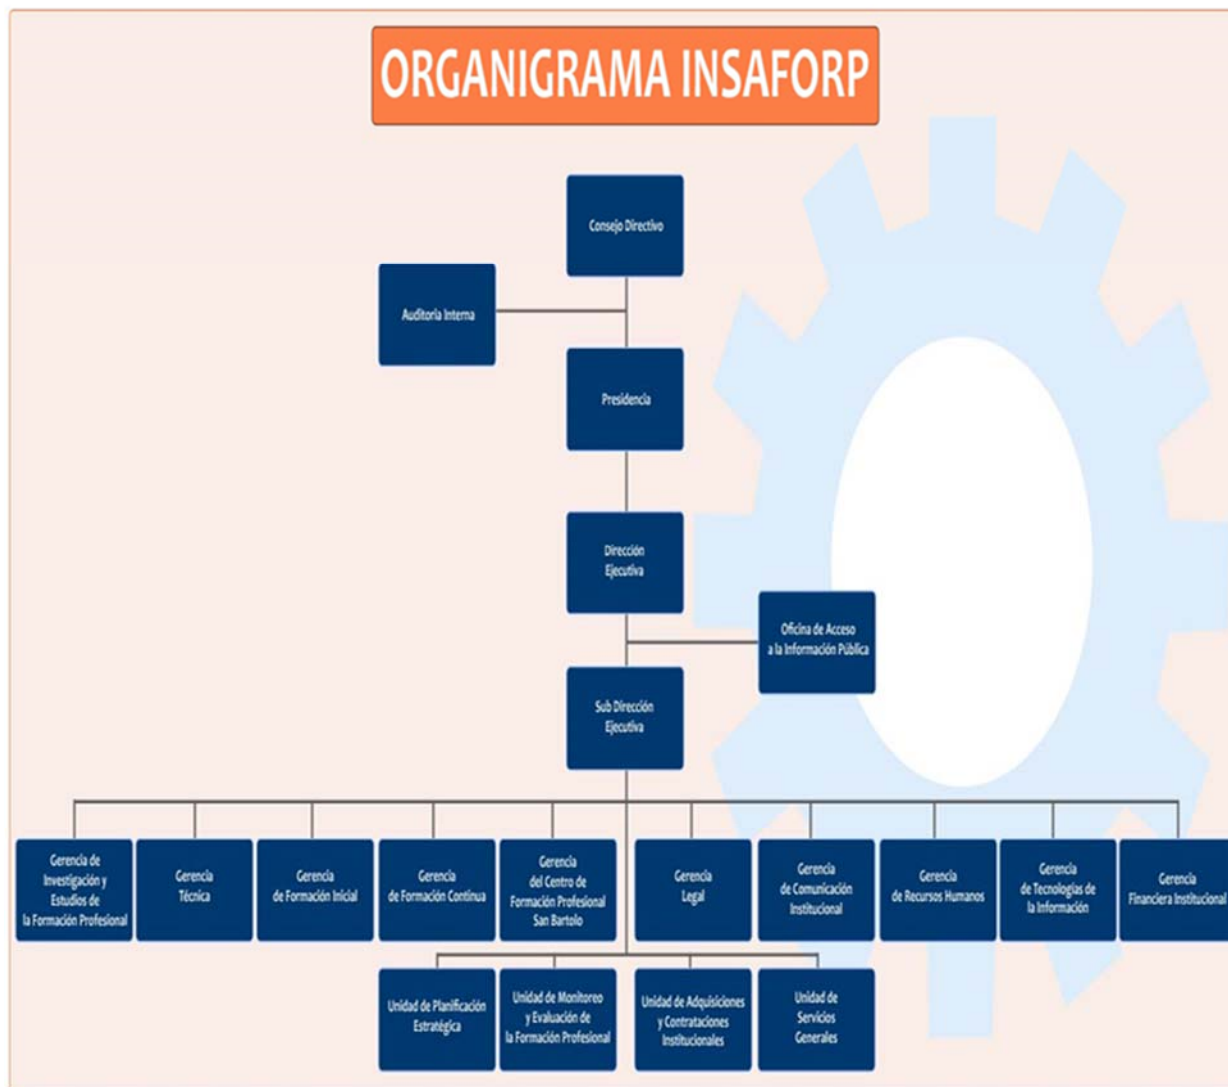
ORGANIGRAMA INSAFORP

Consejo Directivo

Auditoría Interna

Presidencia

Dirección Ejecutiva

Oficina de Acceso a la Información Pública

Sub Dirección Ejecutiva

Gerencia de Investigación y Estudios de la Formación Profesional

Gerencia Técnica

Gerencia de Formación Inicial

Gerencia de Formación Continua

Gerencia del Centro de Formación Profesional San Bartolo

Gerencia Legal

Gerencia de Comunicación Institucional

Gerencia de Recursos Humanos

Gerencia de Tecnologías de la Información

Gerencia Financiera Institucional

Unidad de Planificación Estratégica

Unidad de Monitoreo y Evaluación de la Formación Profesional

Unidad de Adquisiciones y Contrataciones Institucionales

Unidad de Servicios Generales